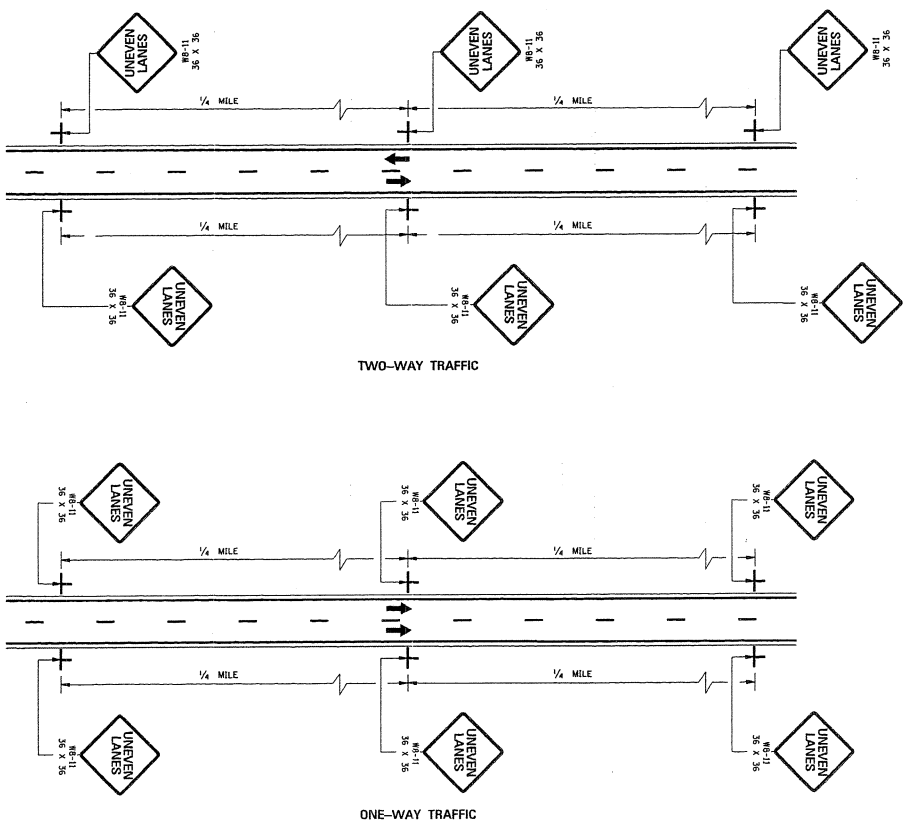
UNEVEN LANES
W8-11
36 X 36

UNEVEN LANES
W8-11
36 X 36

UNEVEN LANES
W8-11
36 X 36

$\frac{1}{4}$ MILE

$\frac{1}{4}$ MILE

$\frac{1}{4}$ MILE

$\frac{1}{4}$ MILE

W8-11
36 X 36
UNEVEN LANES

W8-11
36 X 36
UNEVEN LANES

W8-11
36 X 36
UNEVEN LANES

TWO-WAY TRAFFIC

W8-11
36 X 36
UNEVEN LANES

W8-11
36 X 36
UNEVEN LANES

W8-11
36 X 36
UNEVEN LANES

$\frac{1}{4}$ MILE

$\frac{1}{4}$ MILE

$\frac{1}{4}$ MILE

$\frac{1}{4}$ MILE

W8-11
36 X 36
UNEVEN LANES

W8-11
36 X 36
UNEVEN LANES

W8-11
36 X 36
UNEVEN LANES

ONE-WAY TRAFFIC